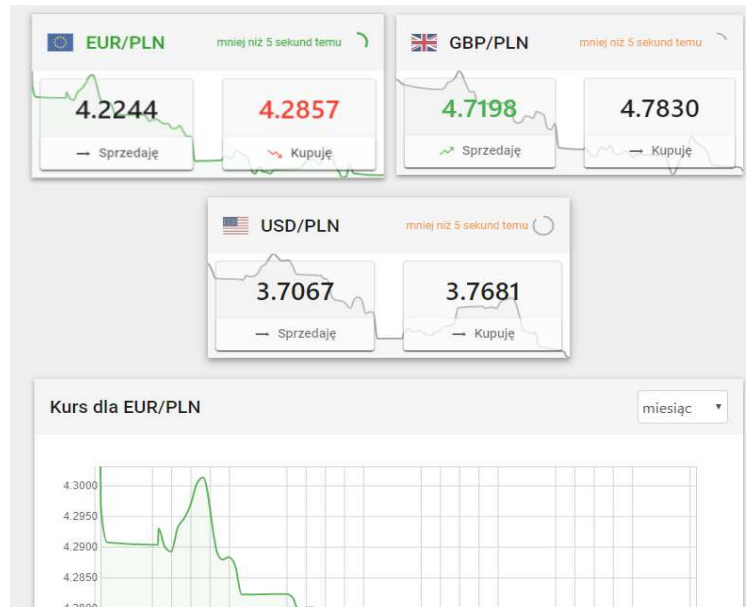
EUR/PLN
mniej niż 5 sekund temu

4.2244
→ Sprzedaję

4.2857
Kupuję

GBP/PLN
mniej niż 5 sekund temu

4.7198
Sprzedaję

4.7830
→ Kupuję

USD/PLN
mniej niż 5 sekund temu

3.7067
→ Sprzedaję

3.7681
→ Kupuję

Kurs dla EUR/PLN

miesiąc ▾

4.3000
4.2950
4.2900
4.2850
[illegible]